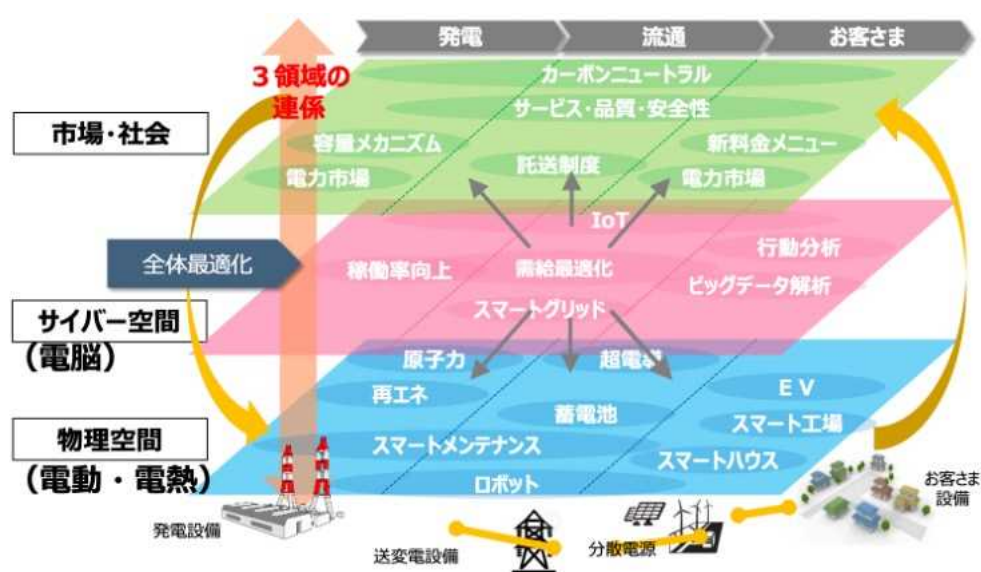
発電
流通
お客さま

３領域の連係

市場・社会

カーボンニュートラル
サービス・品質・安全性
容量メカニズム
新料金メニュー
託送制度
電力市場
電力市場

全体最適化

IoT
行動分析
稼働率向上
需給最適化
ビッグデータ解析
スマートグリッド

サイバー空間
（電脳）

原子力
超電導
再エネ
ＥＶ
蓄電池
スマート工場

物理空間
（電動・電熱）

スマートメンテナンス
スマートハウス
ロボット

発電設備
送変電設備
分散電源
お客さま設備